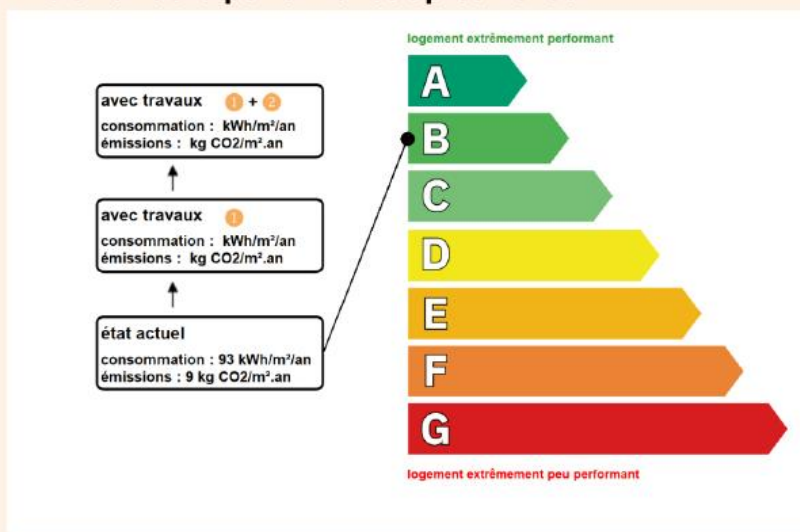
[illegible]

logement extrêmement performant

avec travaux 1 + 2
consommation : kWh/m²/an
émissions : kg CO2/m².an

avec travaux 1
consommation : kWh/m²/an
émissions : kg CO2/m².an

état actuel
consommation : 93 kWh/m²/an
émissions : 9 kg CO2/m².an

A
B
C
D
E
F
G

logement extrêmement peu performant